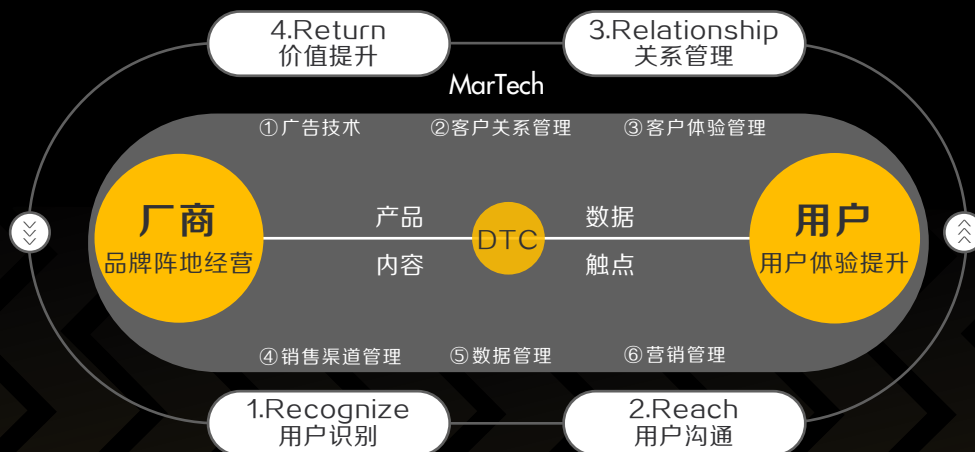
4.Return
价值提升

3.Relationship
关系管理

MarTech

①广告技术 ②客户关系管理 ③客户体验管理

厂商
品牌阵地经营

产品
内容

DTC

数据
触点

用户
用户体验提升

④销售渠道管理 ⑤数据管理 ⑥营销管理

1.Recognize
用户识别

2.Reach
用户沟通